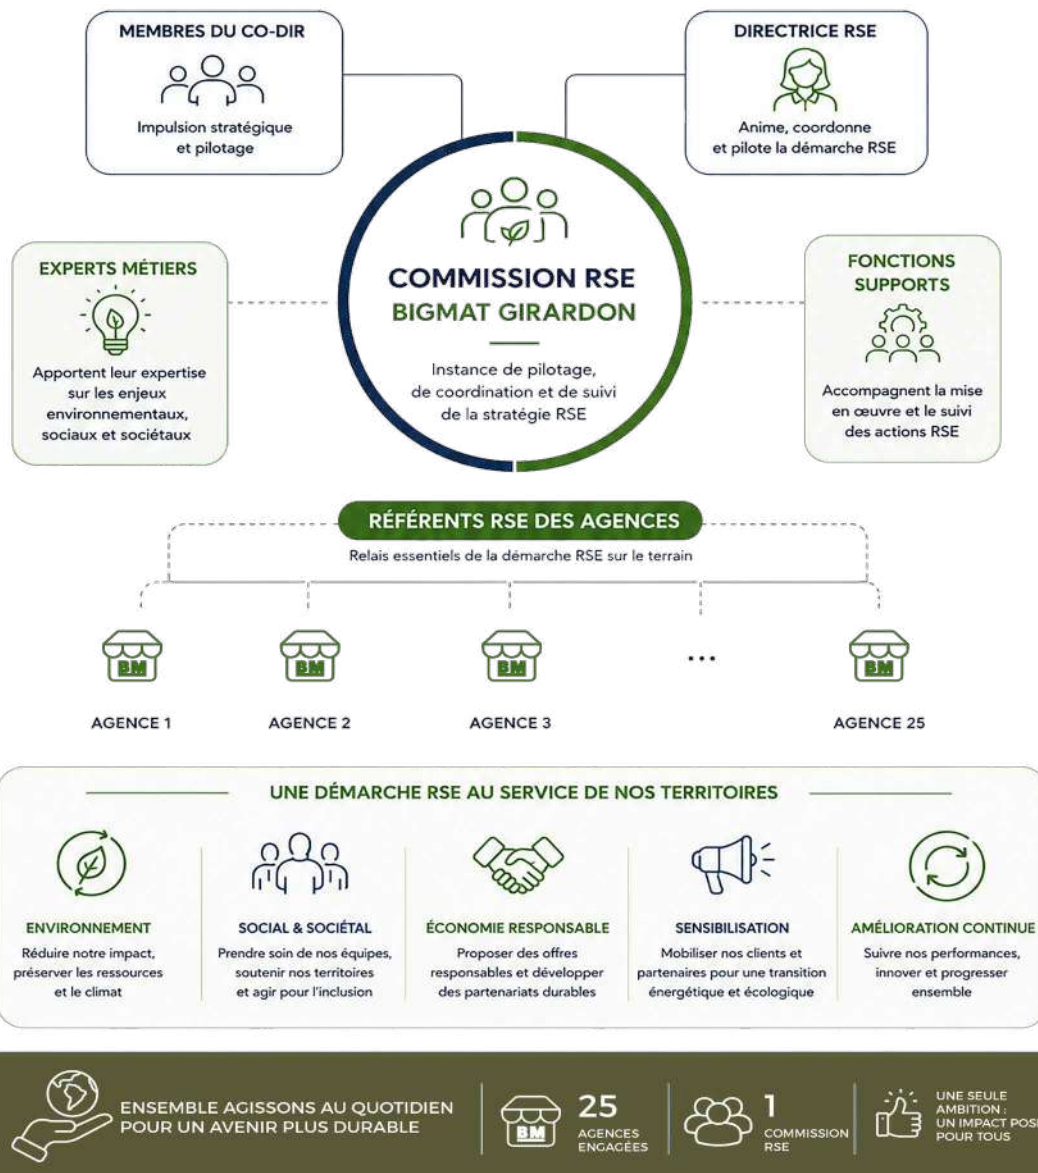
MEMBRES DU CO-DIR

Impulsion stratégique et pilotage

DIRECTRICE RSE

Anime, coordonne et pilote la démarche RSE

EXPERTS MÉTIERS

Apportent leur expertise sur les enjeux environnementaux, sociaux et sociétaux

COMMISSION RSE
BIGMAT GIRARDON

Instance de pilotage, de coordination et de suivi de la stratégie RSE

FONCTIONS SUPPORTS

Accompagnent la mise en œuvre et le suivi des actions RSE

RÉFÉRENTS RSE DES AGENCES

Relais essentiels de la démarche RSE sur le terrain

BM
AGENCE 1

BM
AGENCE 2

BM
AGENCE 3

...

BM
AGENCE 25

UNE DÉMARCHE RSE AU SERVICE DE NOS TERRITOIRES

ENVIRONNEMENT
Réduire notre impact, préserver les ressources et le climat

SOCIAL & SOCIÉTAL
Prendre soin de nos équipes, soutenir nos territoires et agir pour l'inclusion

ÉCONOMIE RESPONSABLE
Proposer des offres responsables et développer des partenariats durables

SENSIBILISATION
Mobiliser nos clients et partenaires pour une transition énergétique et écologique

AMÉLIORATION CONTINUE
Suivre nos performances, innover et progresser ensemble

ENSEMBLE AGISSONS AU QUOTIDIEN POUR UN AVENIR PLUS DURABLE

BM
25 AGENCES ENGAGÉES

1 COMMISSION RSE

UNE SEULE AMBITION : UN IMPACT POS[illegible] POUR TOUS